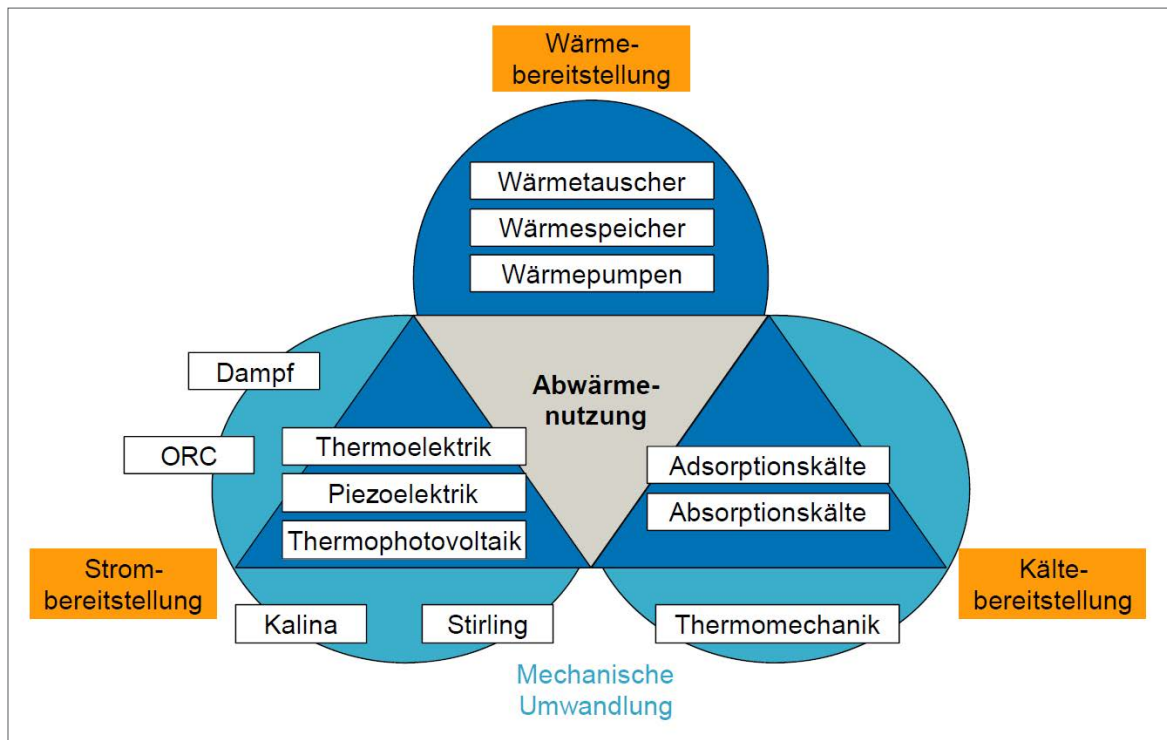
Wärmebereitstellung

Wärmetauscher

Wärmespeicher

Wärmepumpen

Dampf

Abwärmenutzung

ORC

Thermoelektrik

Piezoelektrik

Thermophotovoltaik

Adsorptionskälte

Absorptionskälte

Strombereitstellung

Kältebereitstellung

Kalina

Stirling

Thermomechanik

Mechanische Umwandlung